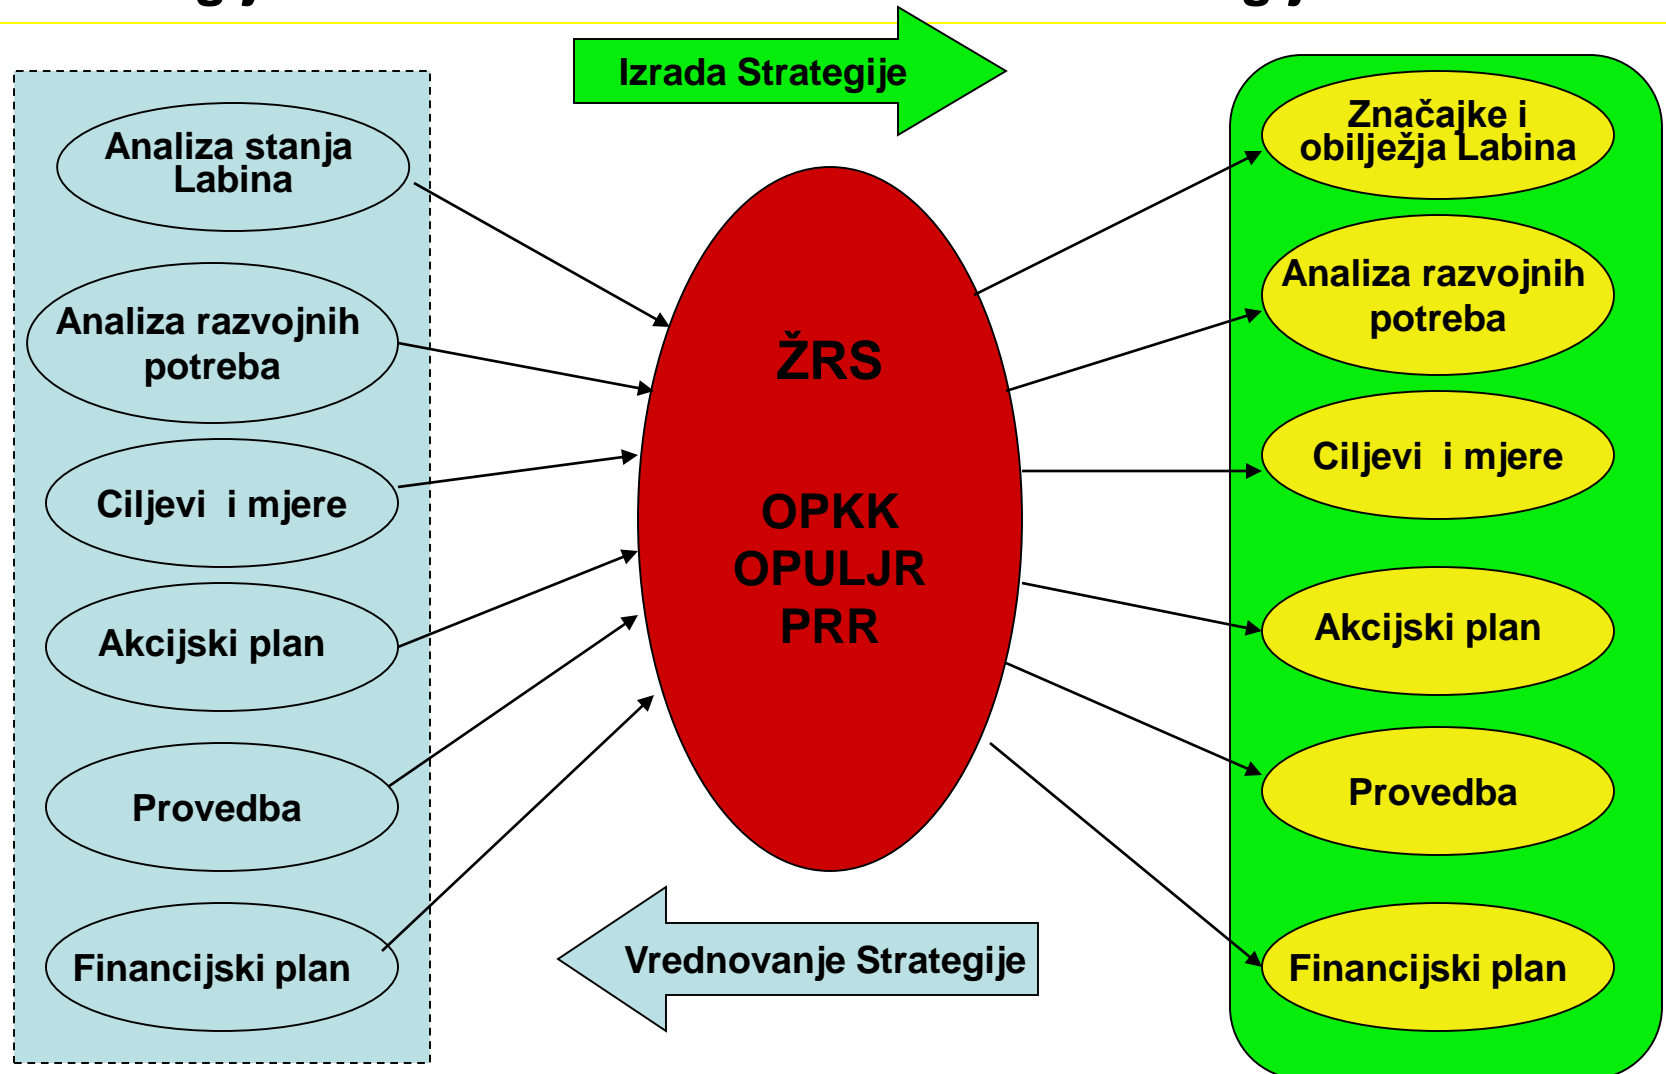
Izrada Strategije

Analiza stanja Labina

Analiza razvojnih potreba

Ciljevi i mjere

Akcijski plan

Provedba

Financijski plan

ŽRS

OPKK
OPULJR
PRR

Značajke i obilježja Labina

Analiza razvojnih potreba

Ciljevi i mjere

Akcijski plan

Provedba

Financijski plan

Vrednovanje Strategije